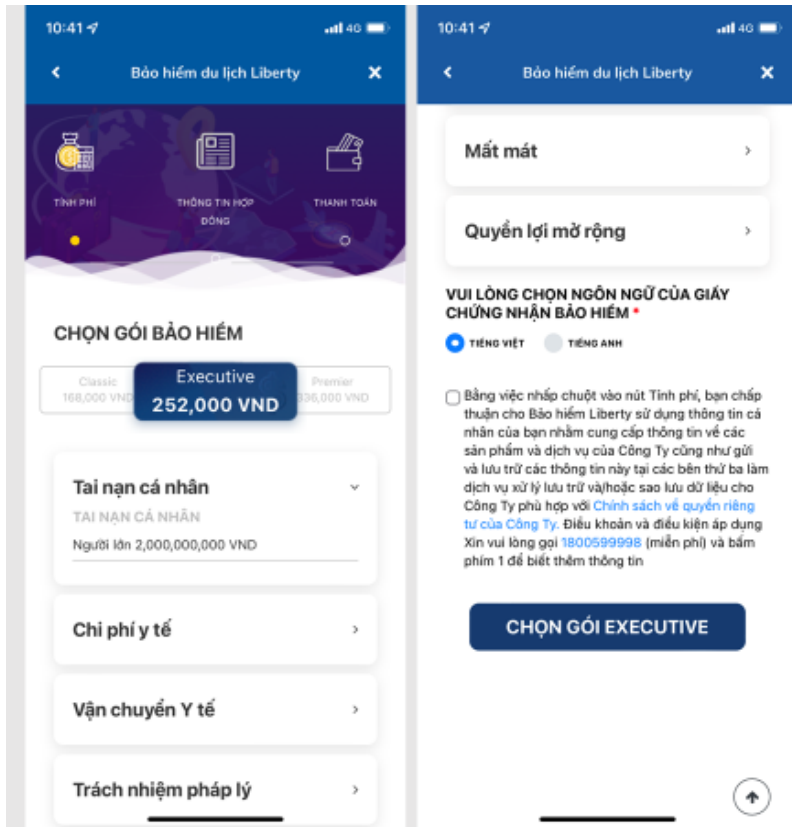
10:41 4G

Bảo hiểm du lịch Liberty

TÍNH PHÍ

THÔNG TIN HỢP ĐỒNG

THANH TOÁN

CHỌN GÓI BẢO HIỂM

Classic 168,000 VND

Executive 252,000 VND

Premier 336,000 VND

Tai nạn cá nhân

TAI NẠN CÁ NHÂN

Người lớn 2,000,000,000 VND

Chi phí y tế

Vận chuyển Y tế

Trách nhiệm pháp lý

10:41 4G

Bảo hiểm du lịch Liberty

Mất mát

Quyền lợi mở rộng

VUI LÒNG CHỌN NGÔN NGỮ CỦA GIẤY CHỨNG NHẬN BẢO HIỂM *

TIẾNG VIỆT

TIẾNG ANH

Bằng việc nhấp chuột vào nút Tính phí, bạn chấp thuận cho Bảo hiểm Liberty sử dụng thông tin cá nhân của bạn nhằm cung cấp thông tin về các sản phẩm và dịch vụ của Công Ty cũng như gửi và lưu trữ các thông tin này tại các bên thứ ba làm dịch vụ xử lý lưu trữ và/hoặc sao lưu dữ liệu cho Công Ty phù hợp với Chính sách về quyền riêng tư của Công Ty. Điều khoản và điều kiện áp dụng Xin vui lòng gọi 1800599998 (miễn phí) và bấm phím 1 để biết thêm thông tin

CHỌN GÓI EXECUTIVE